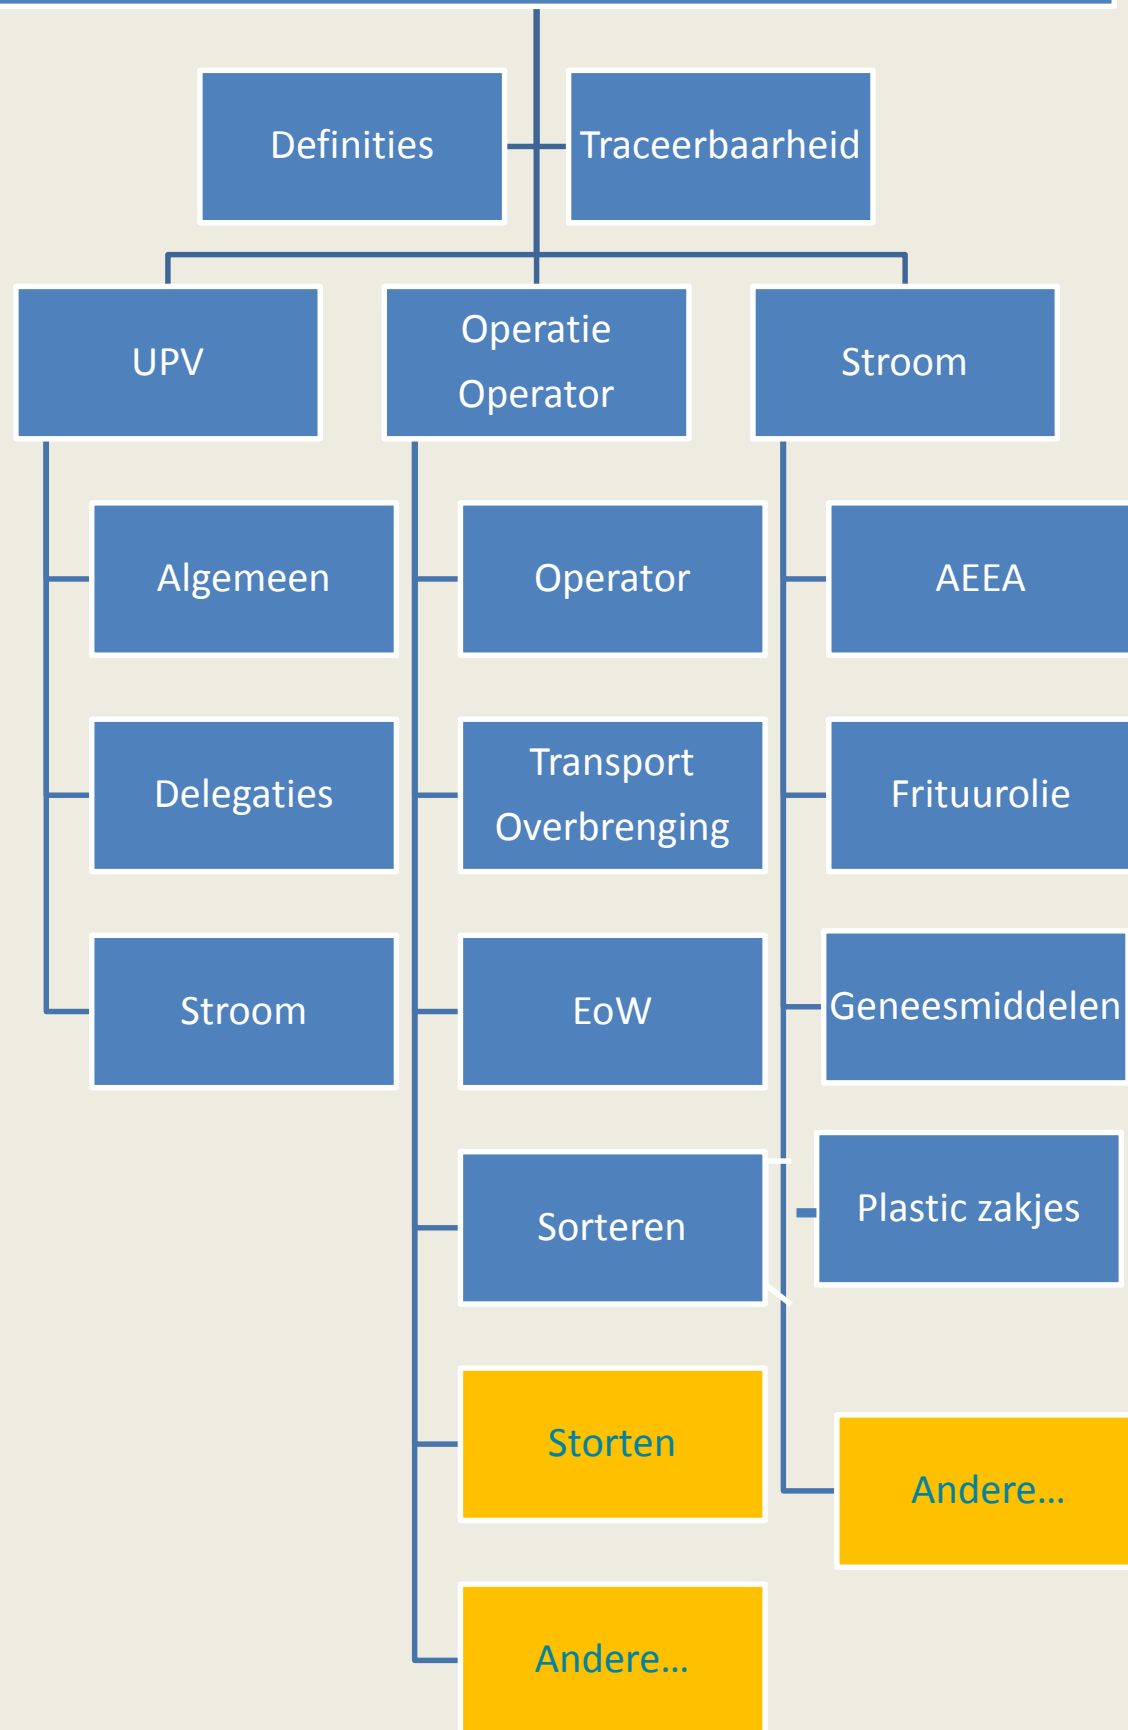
Definities

Traceerbaarheid

UPV

Operatie Operator

Stroom

Algemeen

Delegaties

Stroom

Operator

Transport Overbrenging

EoW

Sorteren

Storten

Andere...

AEEA

Frituurolie

Geneesmiddelen

Plastic zakjes

Andere...